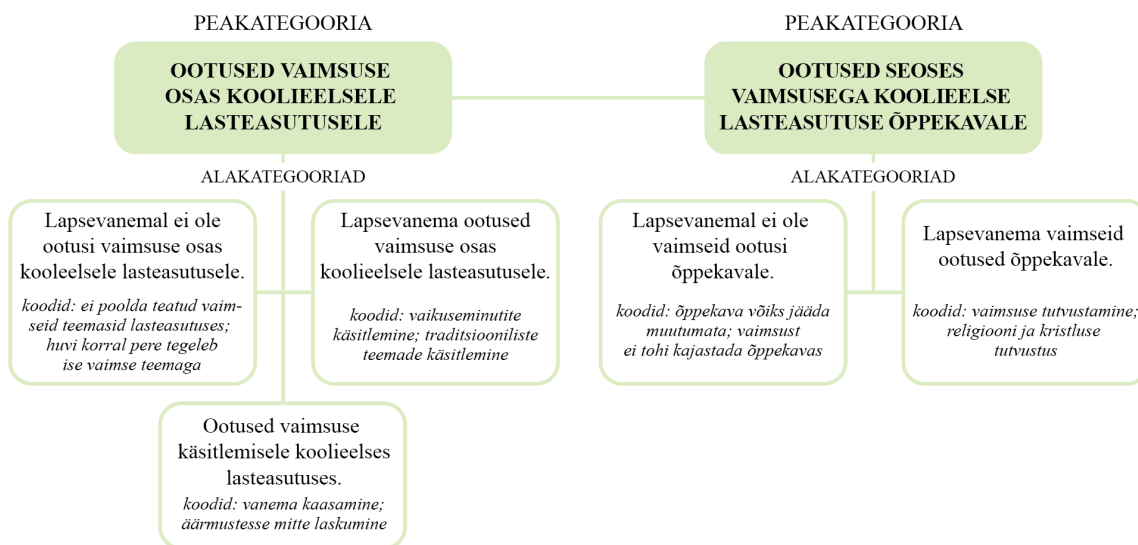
PEAKATEGOORIA

OOTUSED VAIMSUSE OSAS KOOLIEELSELE LASTEASUTUSELE

ALAKATEGOORIAD

Lapsevanemal ei ole ootusi vaimsuse osas kooleelsele lasteasutusele.

koodid: ei poolda teatud vaimseid teemasid lasteasutuses; huvi korral pere tegeleb ise vaimse teemaga

Lapsevanema ootused vaimsuse osas koolieelsele lasteasutusele.

koodid: vaikuseminutite käsitlemine; traditsiooniliste teemade käsitlemine

Ootused vaimsuse käsitlemisele koolieelses lasteasutuses.

koodid: vanema kaasamine; äärmustesse mitte laskumine

PEAKATEGOORIA

OOTUSED SEOSES VAIMSUSEGA KOOLIEELSE LASTEASUTUSE ÕPPEKAVALE

ALAKATEGOORIAD

Lapsevanemal ei ole vaimseid ootusi õppekavale.

koodid: õppekava võiks jääda muutumata; vaimsust ei tohi kajastada õppekavas

Lapsevanema vaimseid ootused õppekavale.

koodid: vaimsuse tutvustamine; religiooni ja kristluse tutvustus